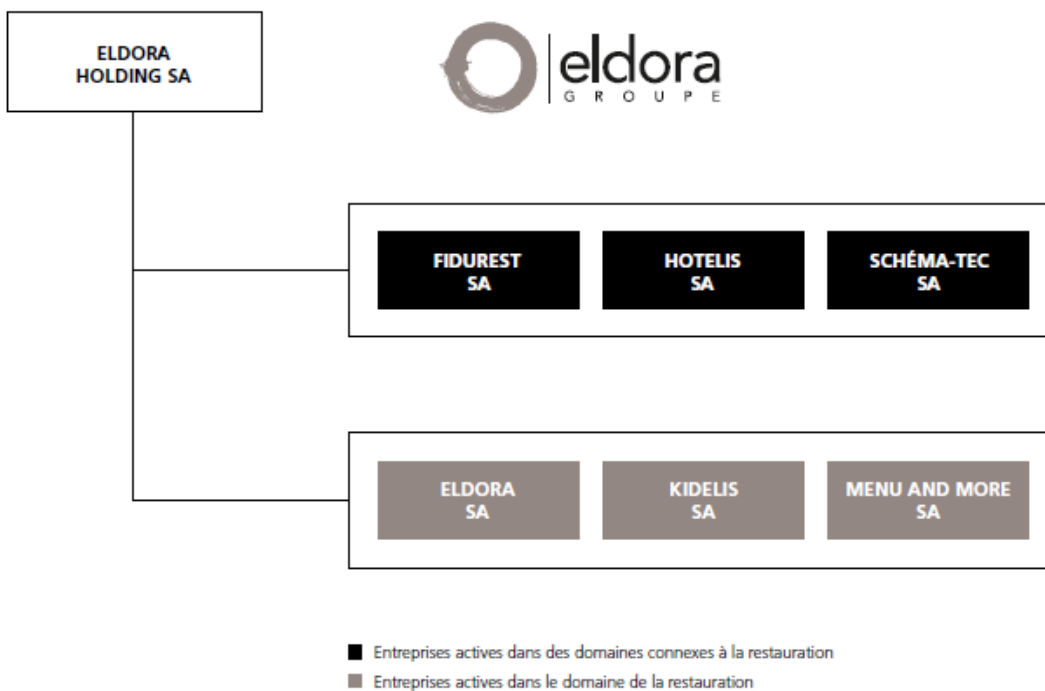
ELDORA HOLDING SA

eldora
GROUPE

FIDUREST SA

HOTELIS SA

SCHÉMA-TEC SA

ELDORA SA

KIDELIS SA

MENU AND MORE SA

Entreprises actives dans des domaines connexes à la restauration

Entreprises actives dans le domaine de la restauration